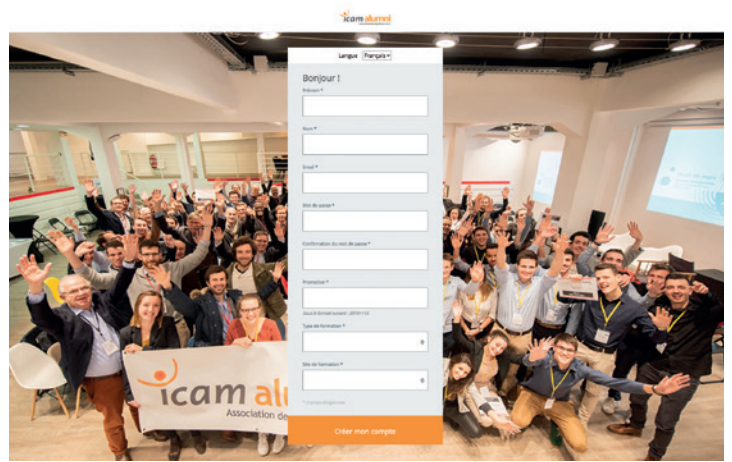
icam alumni

Langue Français

Bonjour !

Prénom *

Nom *

Email *

Mot de passe *

Confirmation du mot de passe *

Promotion *

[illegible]

Type de formation *

Site de formation *

* champs obligatoires

Créer mon compte

icam alu

Association de